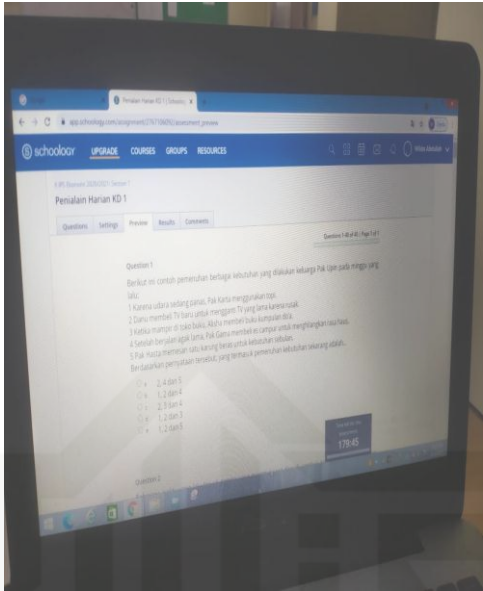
Penialain Harian KD 1 | Schoolo ×

app.schoology.com/assignment/.../assessment_preview

schoology UPGRADE COURSES GROUPS RESOURCES

Penilaian Harian KD 1

Questions Settings Preview Results Comments

Questions 1-40 of 40 | Page 1 of 1

Question 1

Berikut ini contoh pemenuhan berbagai kebutuhan yang dilakukan keluarga Pak Ujan pada minggu yang lalu.
1 Karena udara sedang panas, Pak Kartu menggunakan topi.
2 Danu membeli TV baru untuk mengganti TV yang lama karena rusak.
3 Ketika mampir di toko buku, Aldi membeli buku kumpulan doa.
4 Setelah berjalan agak lama, Pak Danu membeli es campur untuk menghilangkan rasa haus.
5 Pak Harta membeli satu karung beras untuk kebutuhan sebulan.
Berdasarkan pernyataan tersebut, yang termasuk pemenuhan kebutuhan sekunder adalah...

a. 2, 4 dan 5
b. 1, 2 dan 4
c. 2, 3 dan 4
d. 1, 2 dan 3
e. 1, 2 dan 5

179:45

Question 2